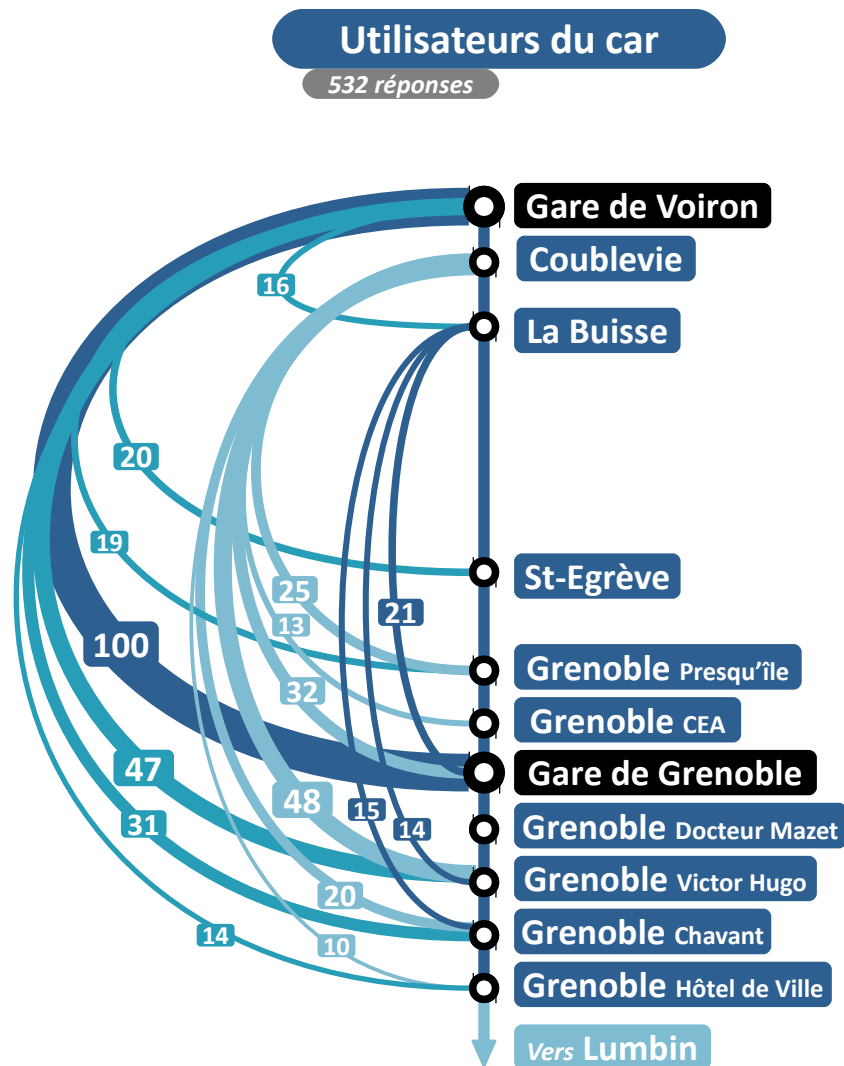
Utilisateurs du car

532 réponses

Gare de Voiron

Coublevie

La Buisse

St-Egrève

Grenoble Presqu'île

Grenoble CEA

Gare de Grenoble

Grenoble Docteur Mazet

Grenoble Victor Hugo

Grenoble Chavant

Grenoble Hôtel de Ville

Vers Lumbin

16

20

19

100

47

31

14

25

13

32

48

20

10

21

15

14